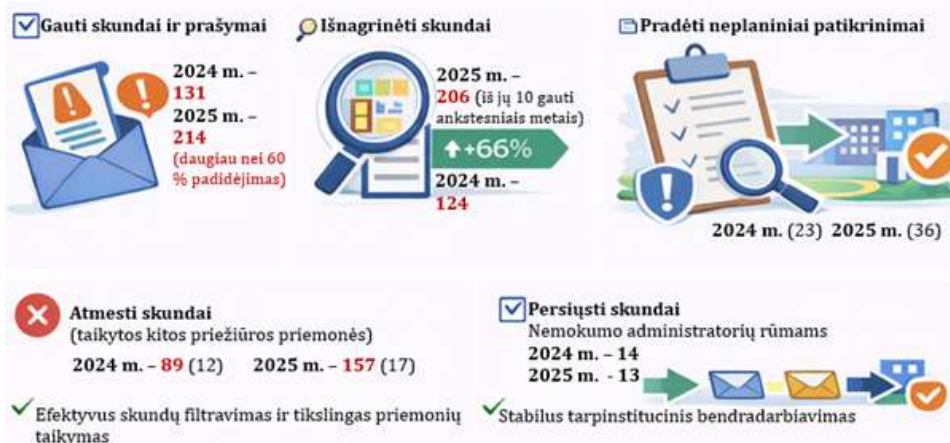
Gauti skundai ir prašymai

2024 m. – 131
2025 m. – 214 (daugiau nei 60 % padidėjimas)

Išnagrinėti skundai

2025 m. – 206 (iš jų 10 gauti ankstesniais metais)
+66%
2024 m. – 124

Pradėti neplaniniai patikrinimai

2024 m. (23) 2025 m. (36)

Atmesti skundai
(taikytos kitos priežiūros priemonės)
2024 m. – 89 (12) 2025 m. – 157 (17)

Persiųsti skundai
Nemokumo administratorių rūmams
2024 m. – 14
2025 m. - 13

Efektyvus skundų filtravimas ir tikslingas priemonių taikymas

Stabilus tarpinstitucinis bendradarbiavimas